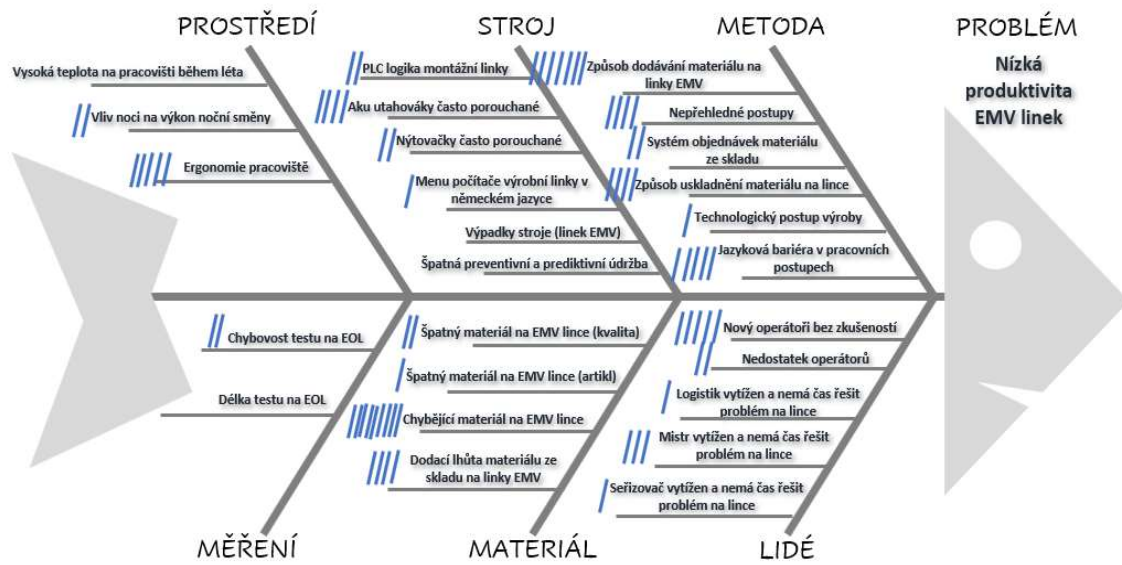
PROSTŘEDÍ

Vysoká teplota na pracovišti během léta

Vliv noci na výkon noční směny

Ergonomie pracoviště

STROJ

PLC logika montážní linky

Aku utahováky často porouchané

Nýtovačky často porouchané

Menu počítače výrobní linky v německém jazyce

Výpadky stroje (linek EMV)

Špatná preventivní a prediktivní údržba

METODA

Způsob dodávání materiálu na linky EMV

Nepřehledné postupy

Systém objednávek materiálu ze skladu

Způsob uskladnění materiálu na lince

Technologický postup výroby

Jazyková bariéra v pracovních postupech

PROBLÉM

Nízká produktivita EMV linek

Chybovost testu na EOL

Délka testu na EOL

MĚŘENÍ

Špatný materiál na EMV lince (kvalita)

Špatný materiál na EMV lince (artikl)

Chybějící materiál na EMV lince

Dodací lhůta materiálu ze skladu na linky EMV

MATERIÁL

Nový operátoři bez zkušeností

Nedostatek operátorů

Logistik vytížen a nemá čas řešit problém na lince

Mistr vytížen a nemá čas řešit problém na lince

Seřizovač vytížen a nemá čas řešit problém na lince

LIDÉ